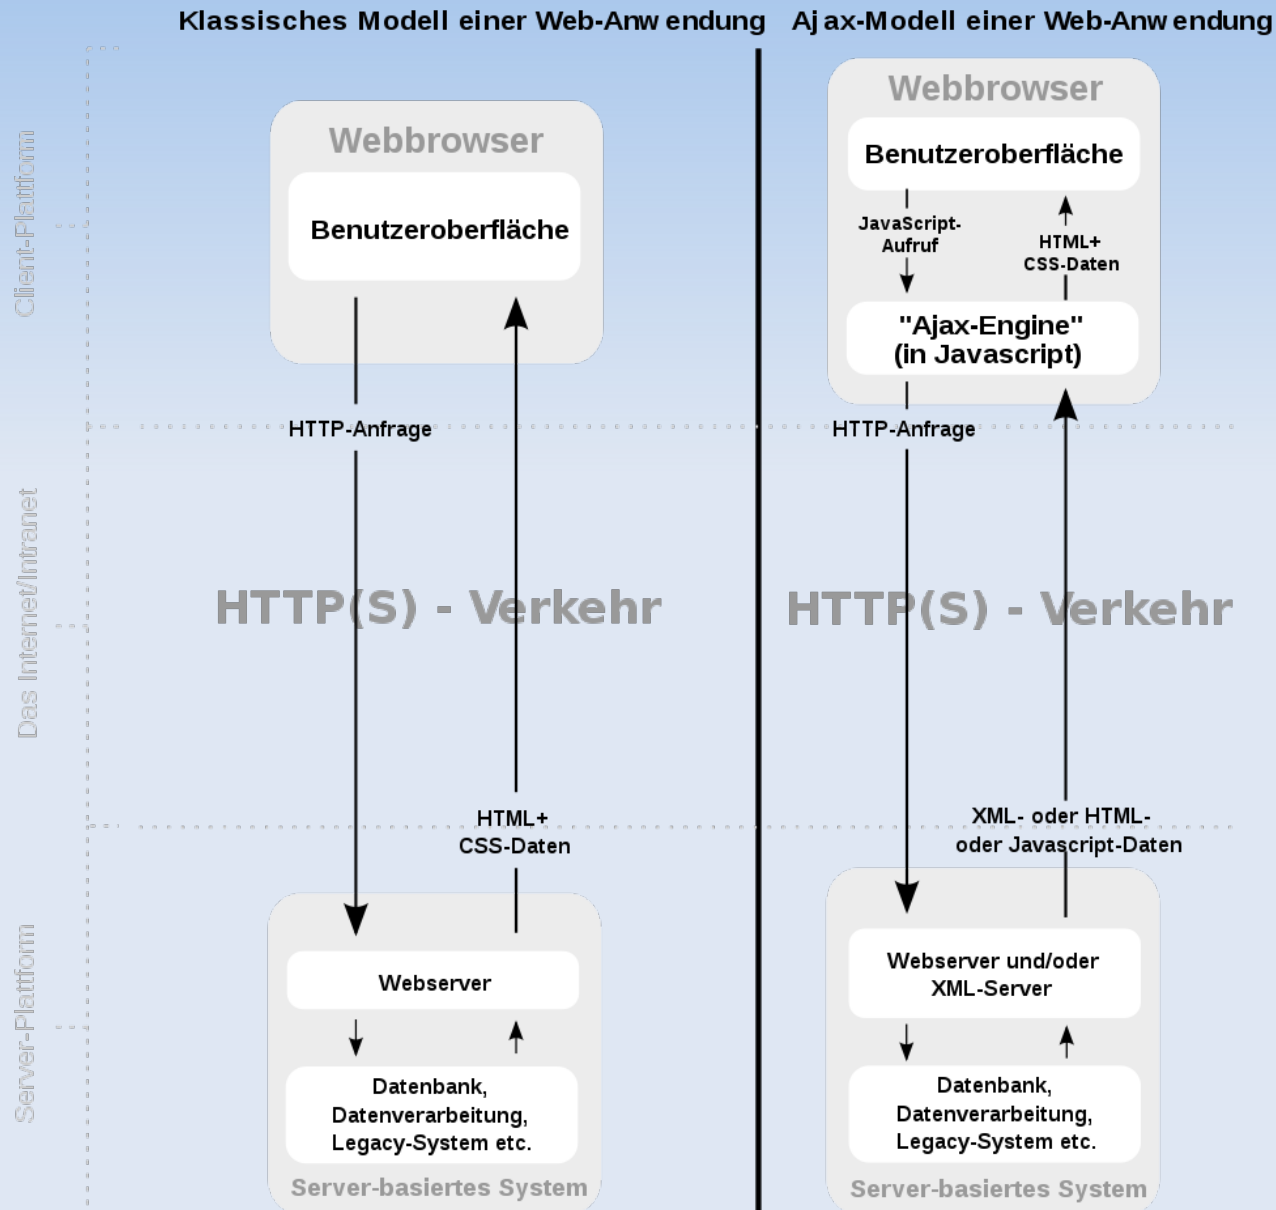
Klassisches Modell einer Web-Anwendung

Ajax-Modell einer Web-Anwendung

Client-Plattform

Das Internet/Intranet

Server-Plattform

Webbrowser

Benutzeroberfläche

HTTP-Anfrage

HTTP(S) - Verkehr

HTML+
CSS-Daten

Webserver

Datenbank,
Datenverarbeitung,
Legacy-System etc.

Server-basiertes System

Webbrowser

Benutzeroberfläche

JavaScript-
Aufruf

HTML+
CSS-Daten

"Ajax-Engine"
(in Javascript)

HTTP-Anfrage

HTTP(S) - Verkehr

XML- oder HTML-
oder Javascript-Daten

Webserver und/oder
XML-Server

Datenbank,
Datenverarbeitung,
Legacy-System etc.

Server-basiertes System